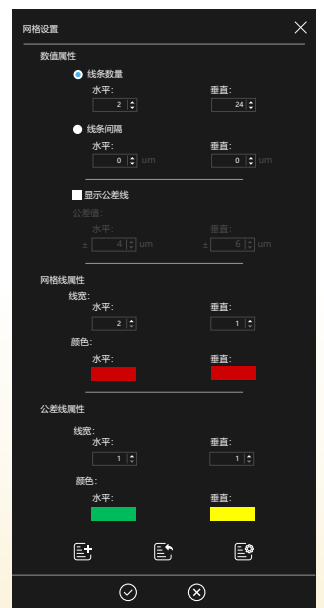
网格设置

数值属性

线条数量

水平: 2

垂直: 24

线条间隔

水平: 0 um

垂直: 0 um

显示公差线

公差值:

水平: ± 4 um

垂直: ± 6 um

网格线属性

线宽:

水平: 2

垂直: 1

颜色:

水平:

垂直:

公差线属性

线宽:

水平: 1

垂直: 1

颜色:

水平:

垂直: